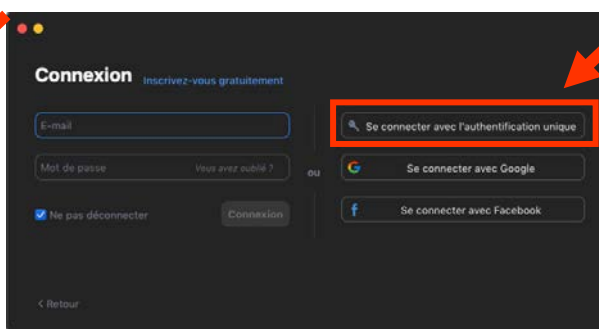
Connexion Inscrivez-vous gratuitement

E-mail

Mot de passe Vous avez oublié ?

Ne pas déconnecter

Connexion

ou

Se connecter avec l'authentification unique

Se connecter avec Google

Se connecter avec Facebook

< Retour